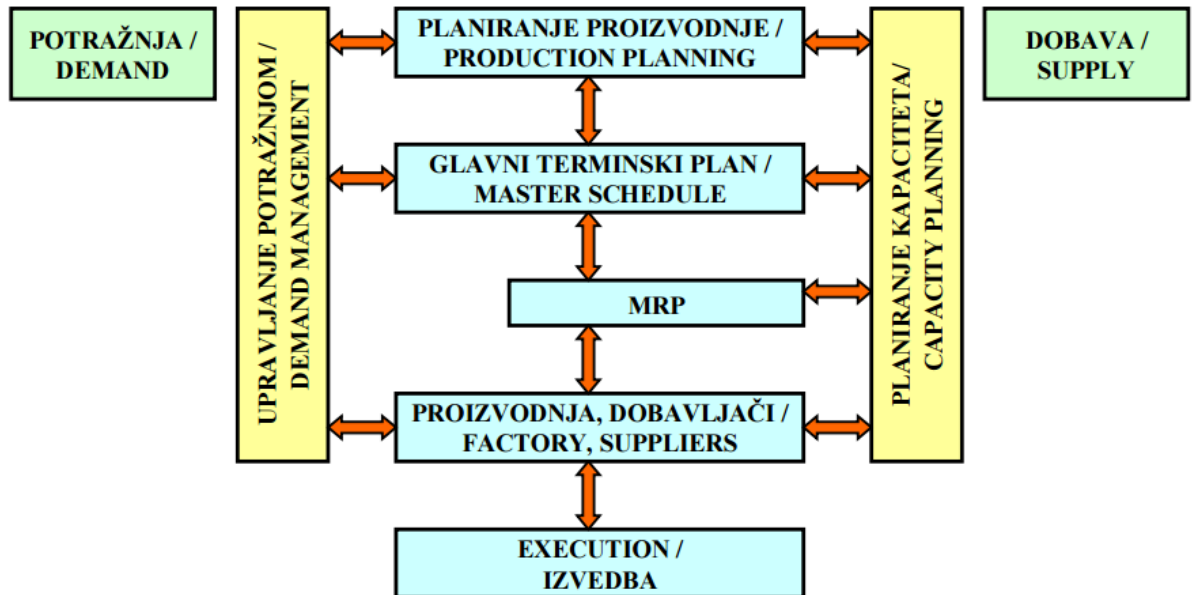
POTRAŽNJA / DEMAND

UPRAVLJANJE POTRAŽNJOM / DEMAND MANAGEMENT

PLANIRANJE PROIZVODNJE / PRODUCTION PLANNING

GLAVNI TERMINSKI PLAN / MASTER SCHEDULE

MRP

PROIZVODNJA, DOBAVLJAČI / FACTORY, SUPPLIERS

EXECUTION / IZVEDBA

PLANIRANJE KAPACITETA/ CAPACITY PLANNING

DOBAVA / SUPPLY